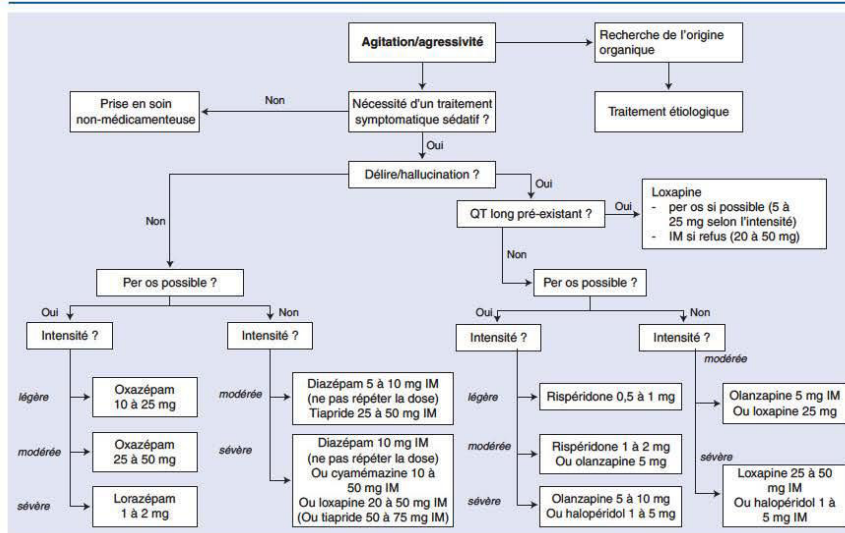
Agitation/agressivité

Recherche de l'origine organique

Traitement étiologique

Non

Prise en soin non-médicamenteuse

Nécessité d'un traitement symptomatique sédatif ?

Oui

Délire/hallucination ?

Non

Oui

QT long pré-existant ?

Oui

Loxapine
- per os si possible (5 à 25 mg selon l'intensité)
- IM si refus (20 à 50 mg)

Non

Per os possible ?

Oui

Non

Intensité ?

Intensité ?

légère

Oxazépam 10 à 25 mg

modérée

Oxazépam 25 à 50 mg

sévère

Lorazépam 1 à 2 mg

modérée

Diazépam 5 à 10 mg IM (ne pas répéter la dose) Tiapride 25 à 50 mg IM

sévère

Diazépam 10 mg IM (ne pas répéter la dose) Ou cyamémazine 10 à 50 mg IM Ou loxapine 20 à 50 mg IM (Ou tiapride 50 à 75 mg IM)

Per os possible ?

Oui

Non

Intensité ?

Intensité ?

légère

Rispéridone 0,5 à 1 mg

modérée

Rispéridone 1 à 2 mg Ou olanzapine 5 mg

sévère

Olanzapine 5 à 10 mg Ou halopéridol 1 à 5 mg

modérée

Olanzapine 5 mg IM Ou loxapine 25 mg

sévère

Loxapine 25 à 50 mg IM Ou halopéridol 1 à 5 mg IM